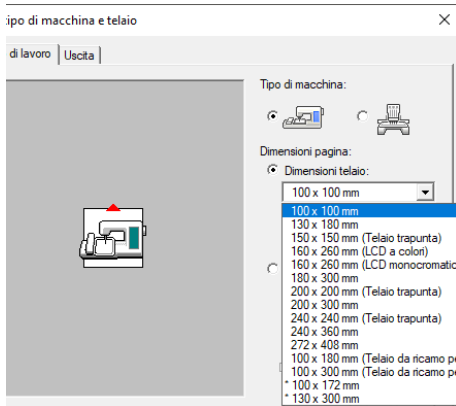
ipo di macchina e telaio

di lavoro | Uscita

Tipo di macchina:

Dimensioni pagina:

Dimensioni telaio:

100 x 100 mm

100 x 100 mm
130 x 180 mm
150 x 150 mm (Telaio trapunta)
160 x 260 mm (LCD a colori)
160 x 260 mm (LCD monocromatic
180 x 300 mm
200 x 200 mm (Telaio trapunta)
200 x 300 mm
240 x 240 mm (Telaio trapunta)
240 x 360 mm
272 x 408 mm
100 x 180 mm (Telaio da ricamo p
100 x 300 mm (Telaio da ricamo p
* 100 x 172 mm
* 130 x 300 mm